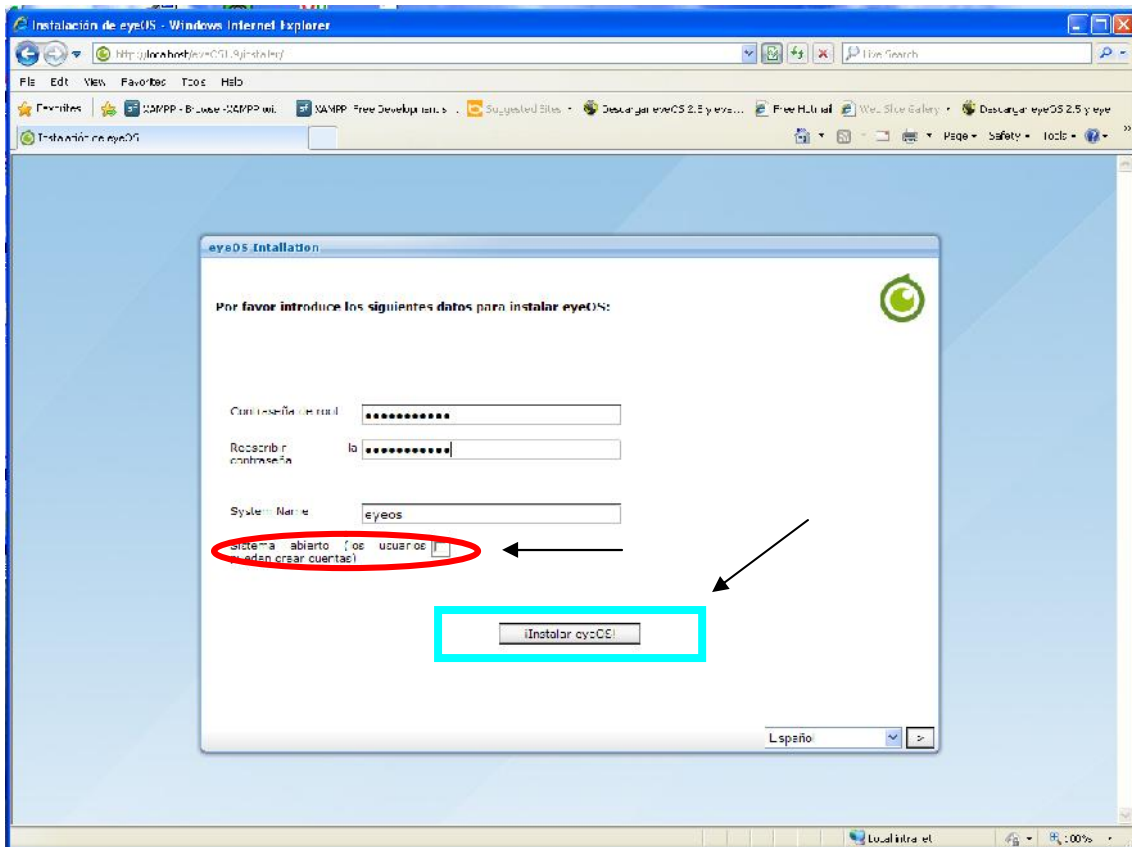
Instalación de eyeOS - Windows Internet Explorer

http://localhost/eyeOS1.9/install/

Live Search

File Edit View Favorites Tools Help

Favorites | XAMPP - Browse XAMPP wi... | XAMPP Free Developments... | Suggested Sites | Descargar eyeOS 2.5 y eye... | Free Hotmail | Web Slice Gallery | Descargar eyeOS 2.5 y eye

Instalación de eyeOS

Page Safety Tools

eyeOS Intallation

Por favor introduce los siguientes datos para instalar eyeOS:

Contraseña de root ●●●●●●●●●●●●

Reescribir la contraseña ●●●●●●●●●●●

System Name eyeos

Sistema abierto (los usuarios pueden crear cuentas)

¡Instalar eyeOS!

Español >

Local intranet 100%